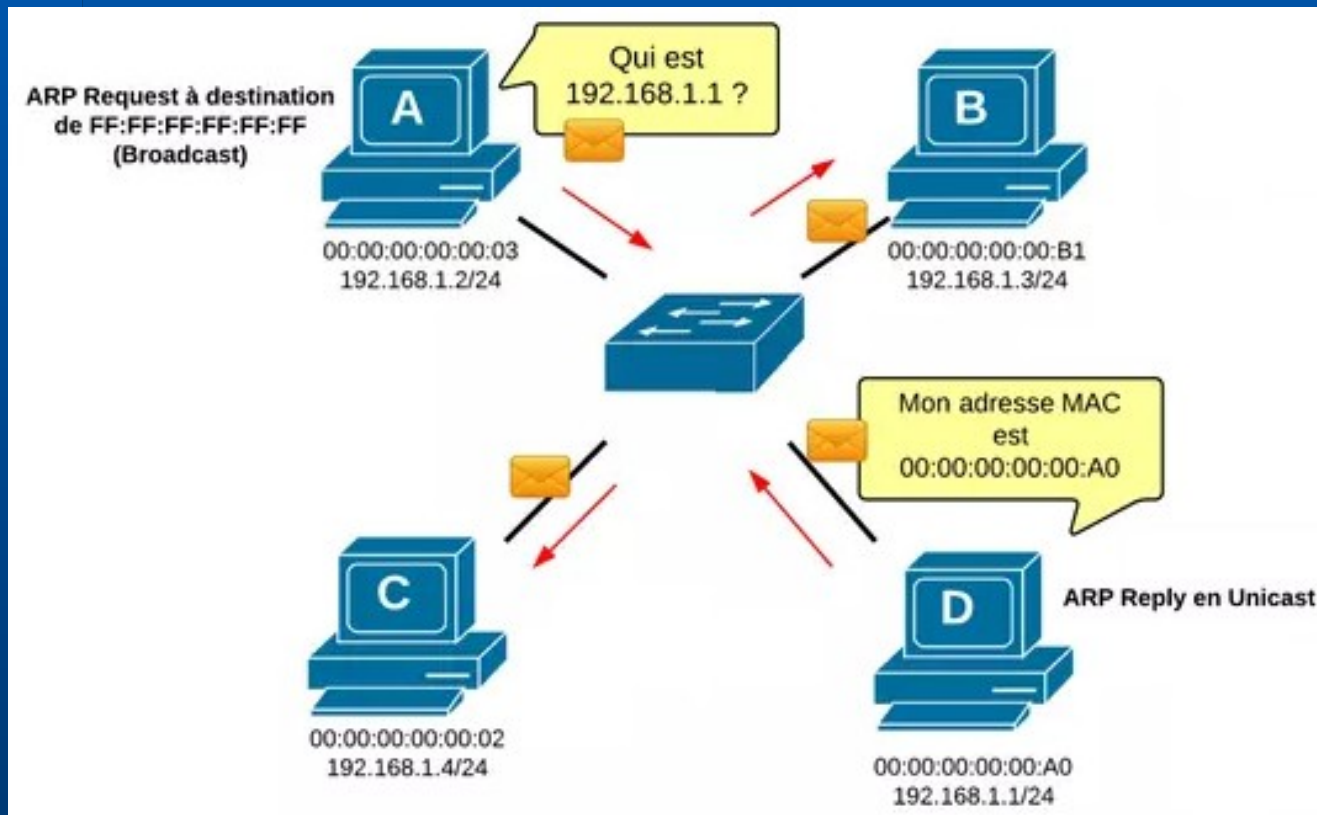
ARP Request à destination de FF:FF:FF:FF:FF:FF (Broadcast)

A

Qui est 192.168.1.1 ?

B

00:00:00:00:00:03
192.168.1.2/24

00:00:00:00:00:B1
192.168.1.3/24

Mon adresse MAC est 00:00:00:00:00:A0

C

D

ARP Reply en Unicast

00:00:00:00:00:02
192.168.1.4/24

00:00:00:00:00:A0
192.168.1.1/24